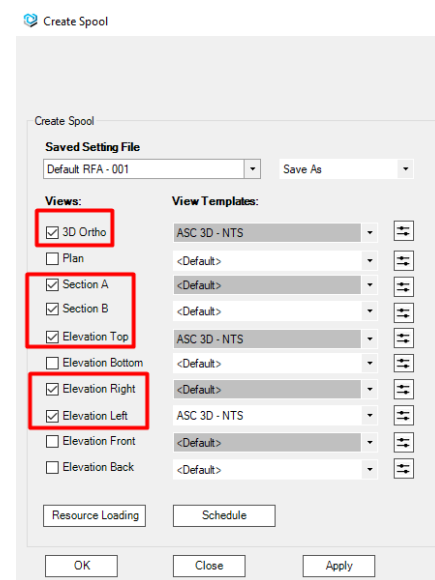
Create Spool

Create Spool

Saved Setting File

Default RFA - 001

Save As

Views:

View Templates:

3D Ortho

ASC 3D - NTS

Plan

<Default>

Section A

<Default>

Section B

<Default>

Elevation Top

ASC 3D - NTS

Elevation Bottom

<Default>

Elevation Right

<Default>

Elevation Left

ASC 3D - NTS

Elevation Front

<Default>

Elevation Back

<Default>

Resource Loading

Schedule

OK

Close

Apply